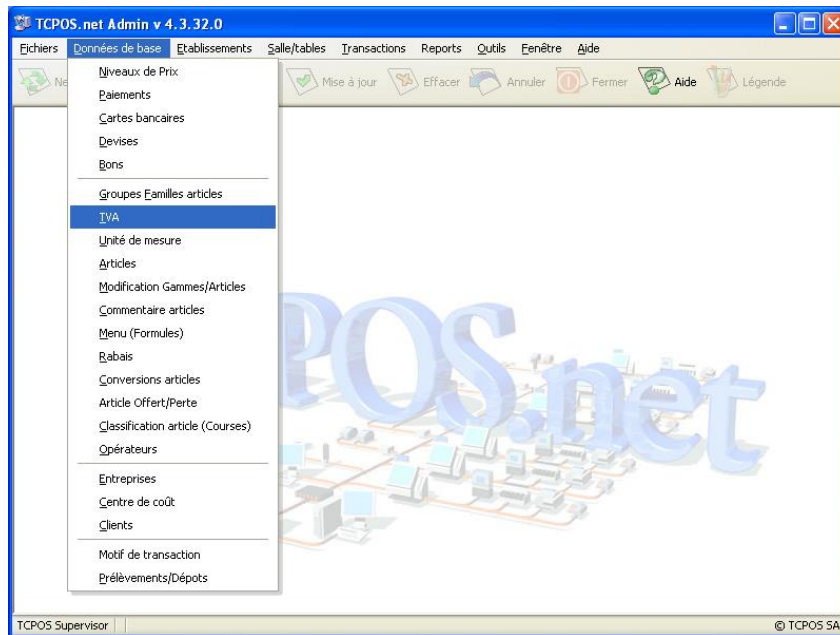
TCPOS.net Admin v 4.3.32.0

Fichiers Données de base Etablissements Salle/tables Transactions Reports Outils Fenêtre Aide

Ne Mise à jour Effacer Annuler Fermer Aide Légende

Niveaux de Prix
Paiements
Cartes bancaires
Devises
Bons
Groupes Familles articles
TVA
Unité de mesure
Articles
Modification Gammes/Articles
Commentaire articles
Menu (Formules)
Rabais
Conversions articles
Article Offert/Perte
Classification article (Courses)
Opérateurs
Entreprises
Centre de coût
Clients
Motif de transaction
Prélèvements/Dépots

POS.net

TCPOS Supervisor

© TCPOS SA